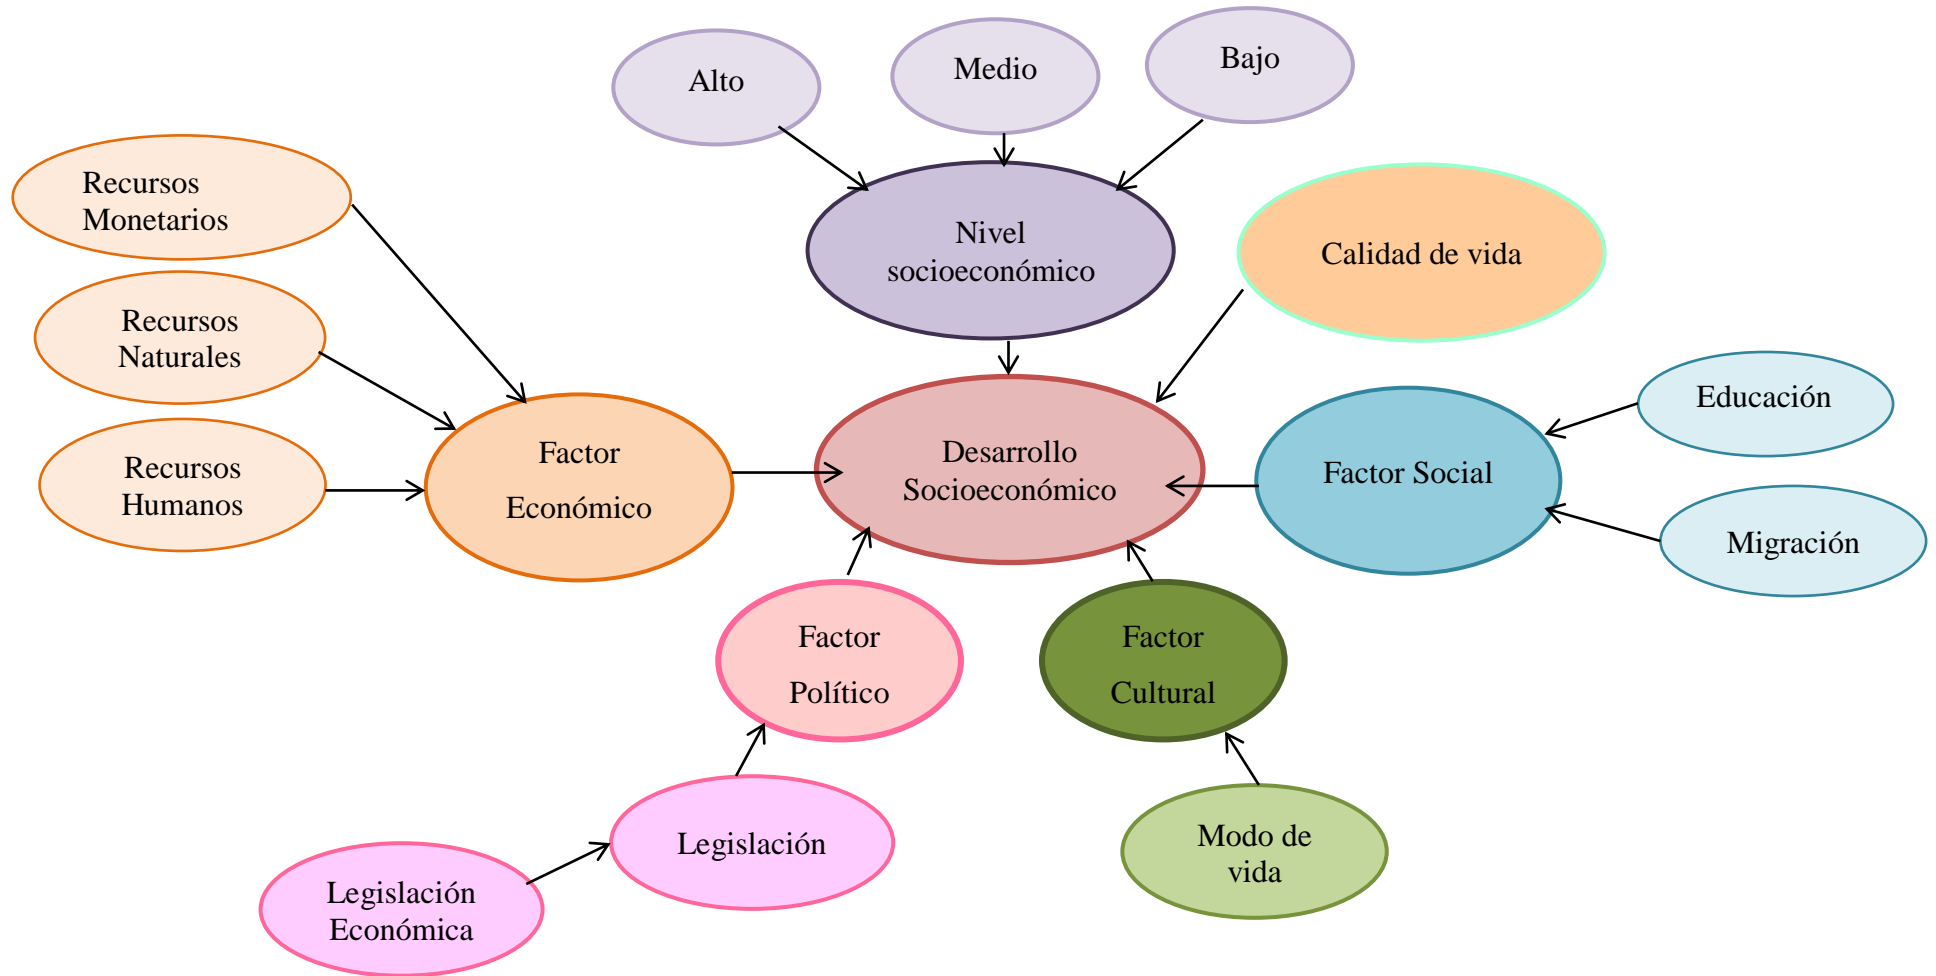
Alto

Medio

Bajo

Nivel socioeconómico

Recursos Monetarios

Recursos Naturales

Recursos Humanos

Factor Económico

Calidad de vida

Desarrollo Socioeconómico

Factor Social

Educación

Migración

Factor Político

Factor Cultural

Legislación

Legislación Económica

Modo de vida